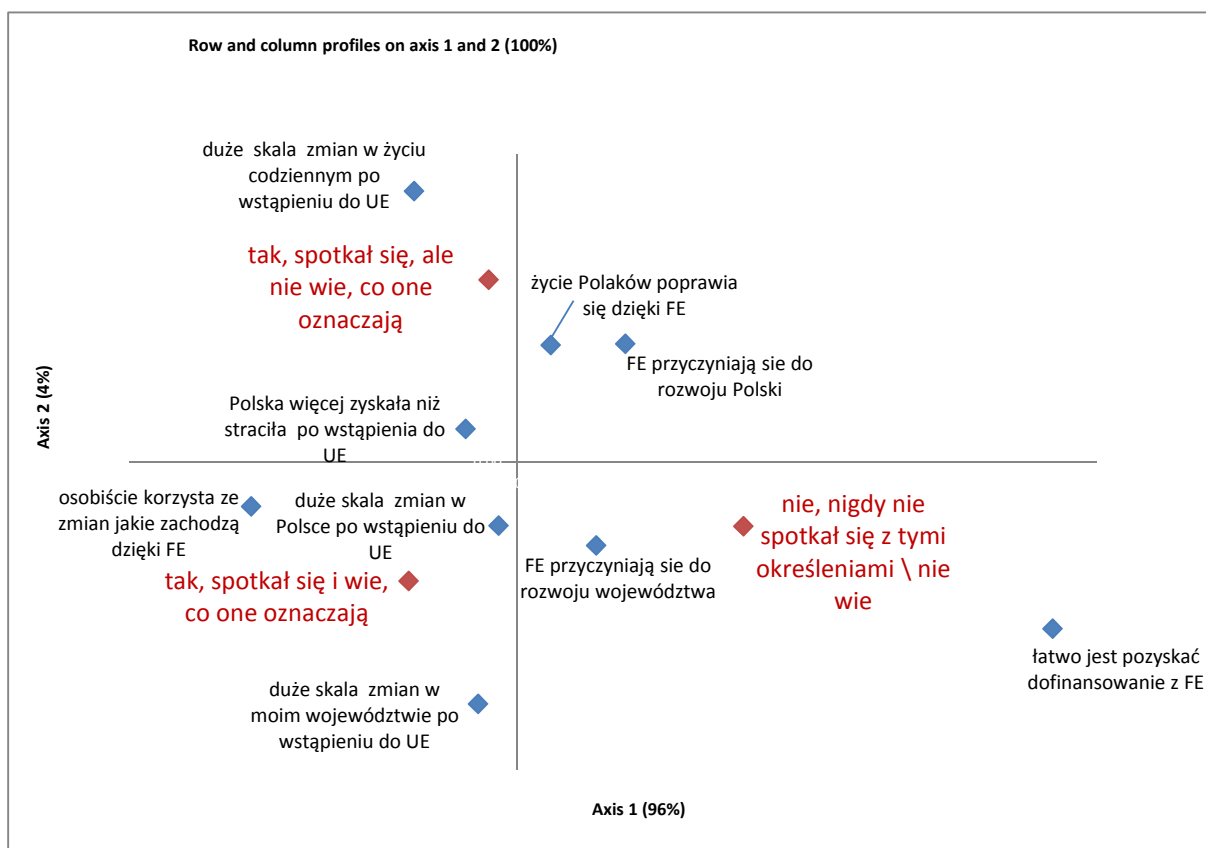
Row and column profiles on axis 1 and 2 (100%)

duże skala zmian w życiu codziennym po wstąpieniu do UE

tak, spotkał się, ale nie wie, co one oznaczają

życie Polaków poprawia się dzięki FE

FE przyczyniają sie do rozwoju Polski

Axis 2 (4%)

Polska więcej zyskała niż straciła po wstąpienia do UE

osobiście korzysta ze zmian jakie zachodzą dzięki FE

duże skala zmian w Polsce po wstąpieniu do UE

nie, nigdy nie spotkał się z tymi określeniami \ nie wie

FE przyczyniają sie do rozwoju województwa

tak, spotkał się i wie, co one oznaczają

łatwo jest pozyskać dofinansowanie z FE

duże skala zmian w moim województwie po wstąpieniu do UE

Axis 1 (96%)